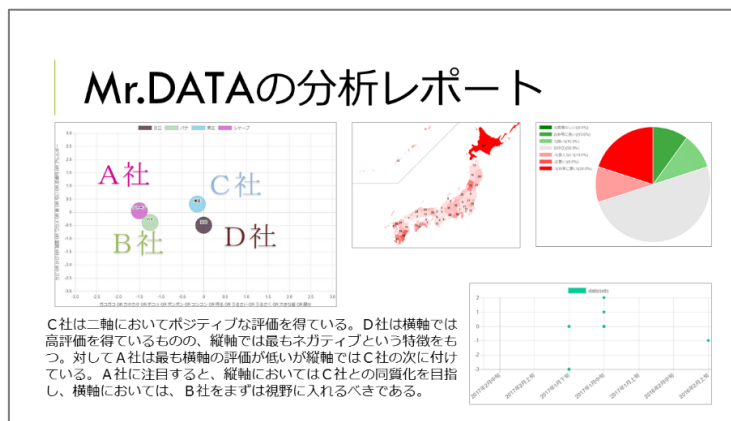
Mr.DATAの分析レポート

日立 パナ 東芝 シャープ

A社

C社

B社

D社

datasets

C社は二軸においてポジティブな評価を得ている。D社は横軸では高評価を得ているものの、縦軸では最もネガティブという特徴をもつ。対してA社は最も横軸の評価が低いが縦軸ではC社の次に付けている。A社に注目すると、縦軸においてはC社との同質化を目指し、横軸においては、B社をまずは視野に入れるべきである。